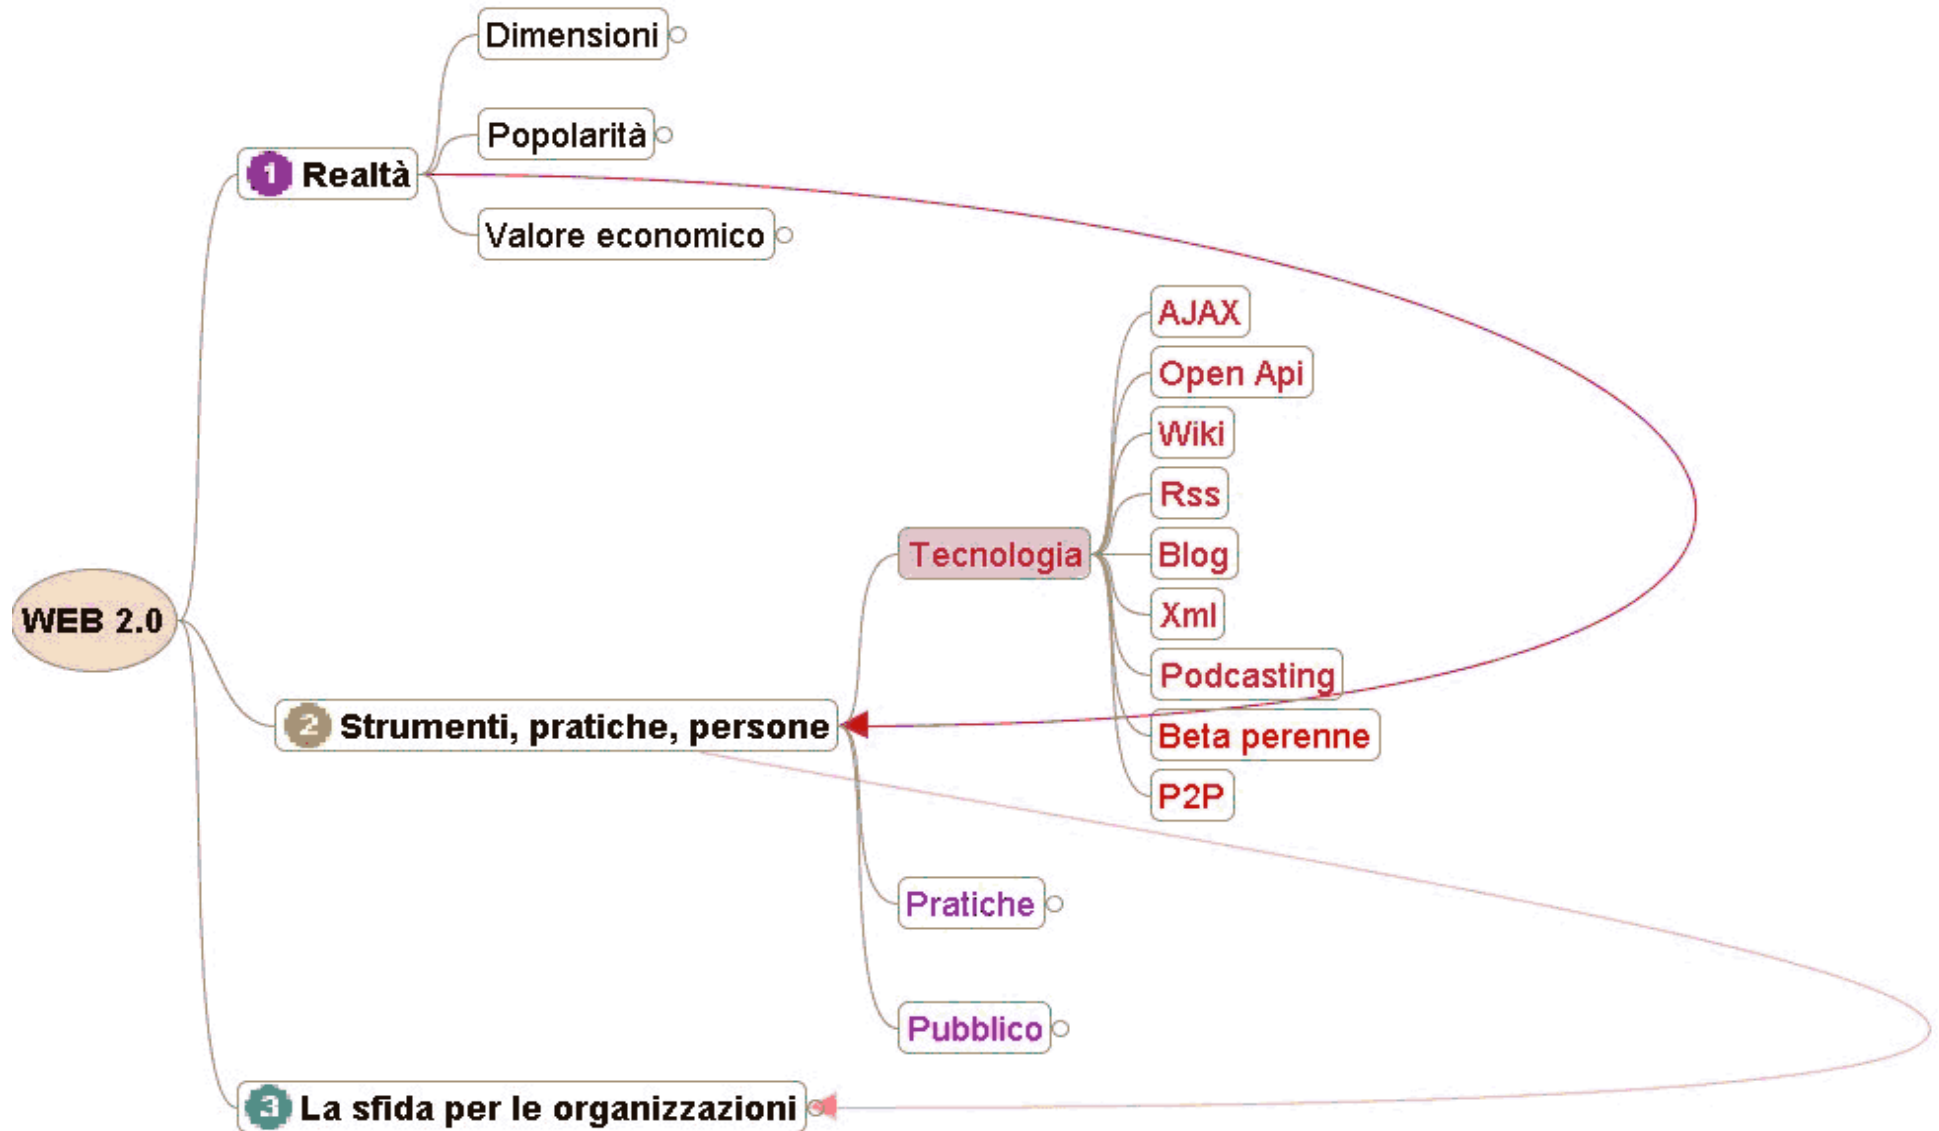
WEB 2.0

1 Realtà

Dimensioni

Popolarità

Valore economico

2 Strumenti, pratiche, persone

Tecnologia

AJAX

Open Api

Wiki

Rss

Blog

Xml

Podcasting

Beta perenne

P2P

Pratiche

Pubblico

3 La sfida per le organizzazioni